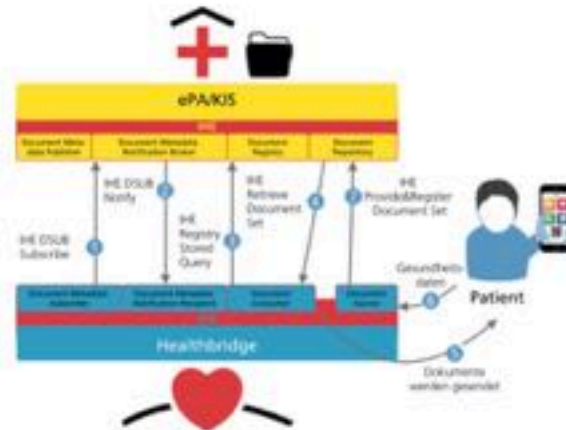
ePA/KIS

Document Metadata Publisher

Document Metadata Notification Broker

Document Registry

Document Repository

IHE DSUB Notify

IHE Registry Stored Query

IHE Retrieve Document Set

IHE Provide&Register Document Set

IHE DSUB Subscribe

Gesundheitsdaten

Patient

Document Metadata Subscriber

Document Metadata Notification Recipient

Document Consumer

Document Source

Healthbridge

Dokumente werden gesendet

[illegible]